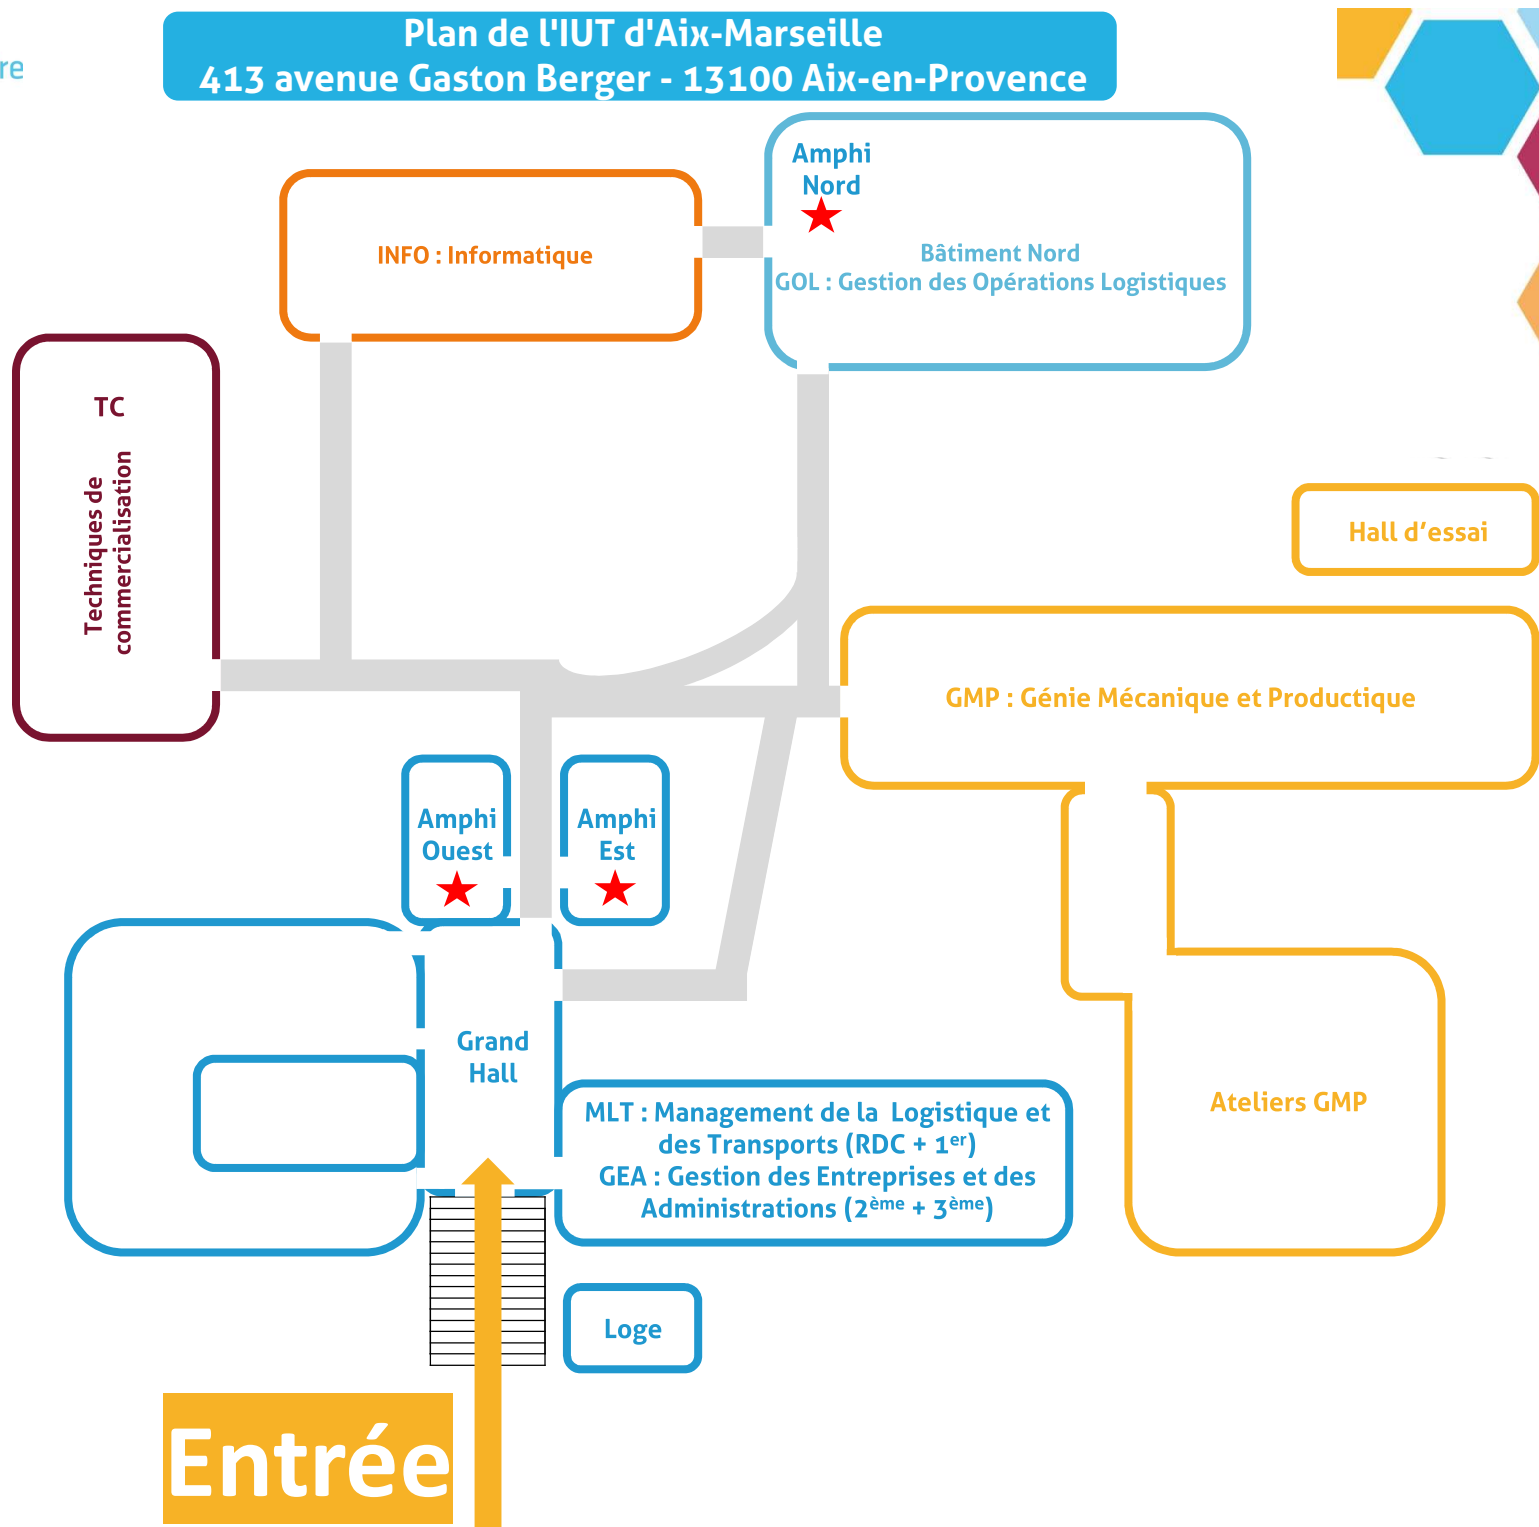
re

Plan de l'IUT d'Aix-Marseille
413 avenue Gaston Berger - 13100 Aix-en-Provence

INFO : Informatique

Amphi Nord

Bâtiment Nord
GOL : Gestion des Opérations Logistiques

TC

Techniques de commercialisation

Hall d’essai

GMP : Génie Mécanique et Productique

Amphi Ouest

Amphi Est

Grand Hall

MLT : Management de la Logistique et des Transports (RDC + 1$^{er}$)
GEA : Gestion des Entreprises et des Administrations (2$^{ème}$ + 3$^{ème}$)

Ateliers GMP

Loge

Entrée